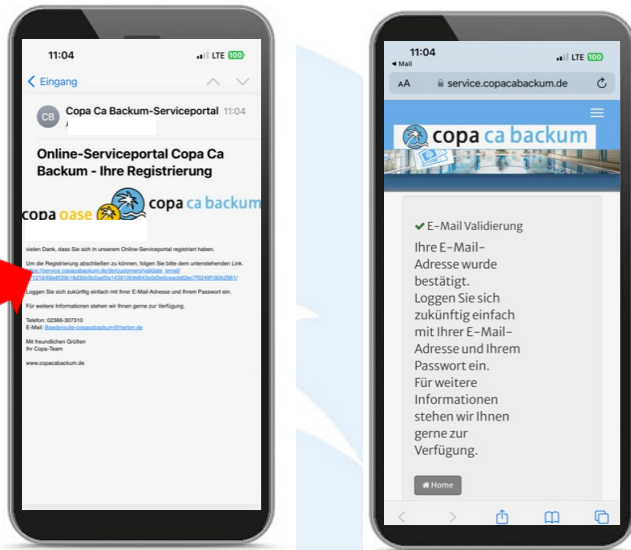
11:04
LTE 100
Eingang
CB
Copa Ca Backum-Serviceportal 11:04
Online-Serviceportal Copa Ca Backum - Ihre Registrierung
copa oase
copa ca backum
vielen Dank, dass Sie sich in unserem Online-Serviceportal registriert haben.
Um die Registrierung abschließen zu können, folgen Sie bitte dem untenstehenden Link.
https://service.copacabackum.de/de/customers/validate_email/ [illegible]
Loggen Sie sich zukünftig einfach mit Ihrer E-Mail-Adresse und Ihrem Passwort ein.
Für weitere Informationen stehen wir Ihnen gerne zur Verfügung.
Telefon: 02366-307310
E-Mail: Baederguthe-copacabackum@herten.de
Mit freundlichen Grüßen
Ihr Copa-Team
www.copacabackum.de

11:04
Mail
LTE 100
AA
service.copacabackum.de
copa ca backum
E-Mail Validierung
Ihre E-Mail-Adresse wurde bestätigt. Loggen Sie sich zukünftig einfach mit Ihrer E-Mail-Adresse und Ihrem Passwort ein. Für weitere Informationen stehen wir Ihnen gerne zur Verfügung.
Home